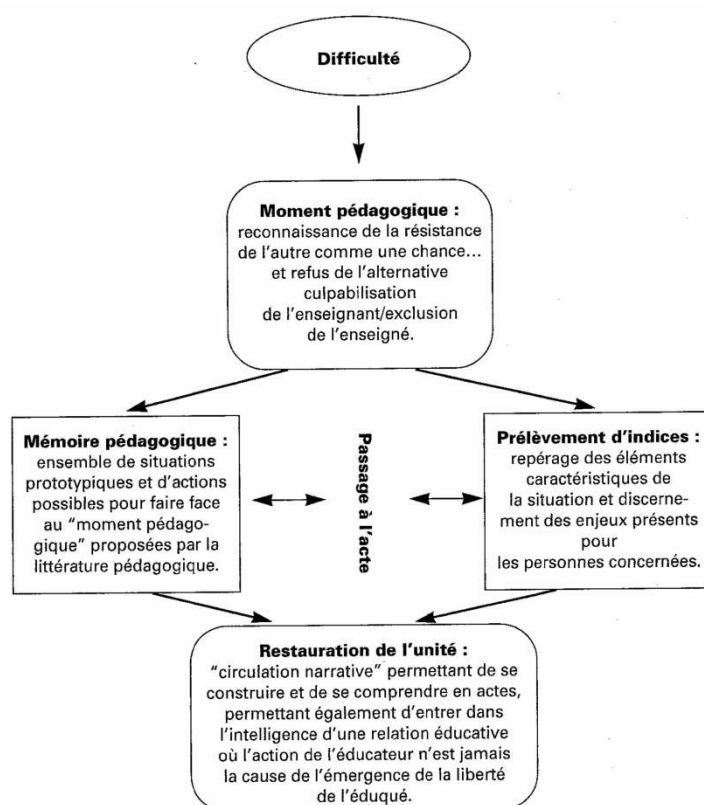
Difficulté

Moment pédagogique : reconnaissance de la résistance de l'autre comme une chance... et refus de l'alternative culpabilisation de l'enseignant/exclusion de l'enseigné.

Mémoire pédagogique : ensemble de situations prototypiques et d'actions possibles pour faire face au "moment pédagogique" proposées par la littérature pédagogique.

Passage à l'acte

Prélèvement d'indices : repérage des éléments caractéristiques de la situation et discernement des enjeux présents pour les personnes concernées.

Restauration de l'unité : "circulation narrative" permettant de se construire et de se comprendre en actes, permettant également d'entrer dans l'intelligence d'une relation éducative où l'action de l'éducateur n'est jamais la cause de l'émergence de la liberté de l'éduqué.